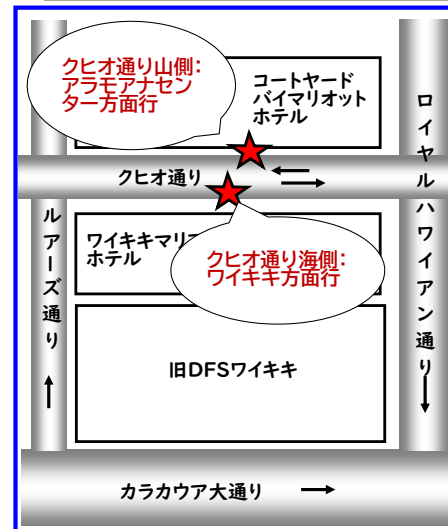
クヒオ通り山側:
アラモアナセンター方面行

コートヤード
バイマリオット
ホテル

ロイヤルハワイアン通り

クヒオ通り

ルアーズ通り

ワイキキマリ
ホテル

クヒオ通り海側:
ワイキキ方面行

旧DFSワイキキ

カラカウア大通り